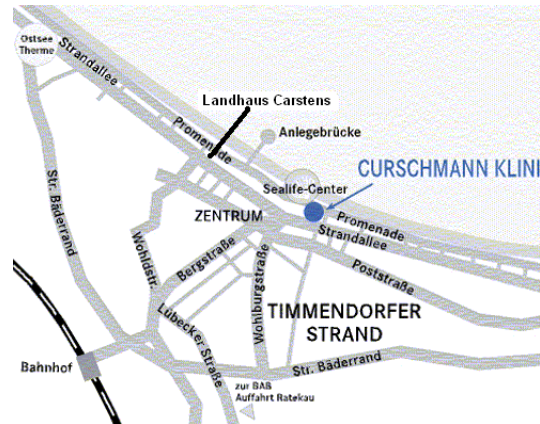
Ostsee Therme
Strandallee
Landhaus Carstens
Promenade
Anlegebrücke
CURSCHMANN KLINI
Sealife-Center
ZENTRUM
Promenade
Strandallee
Poststraße
Str. Bäderrand
Wohldstr.
Bergstraße
Wohlburgstraße
Lübecker Straße
TIMMENDORFER STRAND
Bahnhof
Str. Bäderrand
zur BAB Auffahrt Ratekau